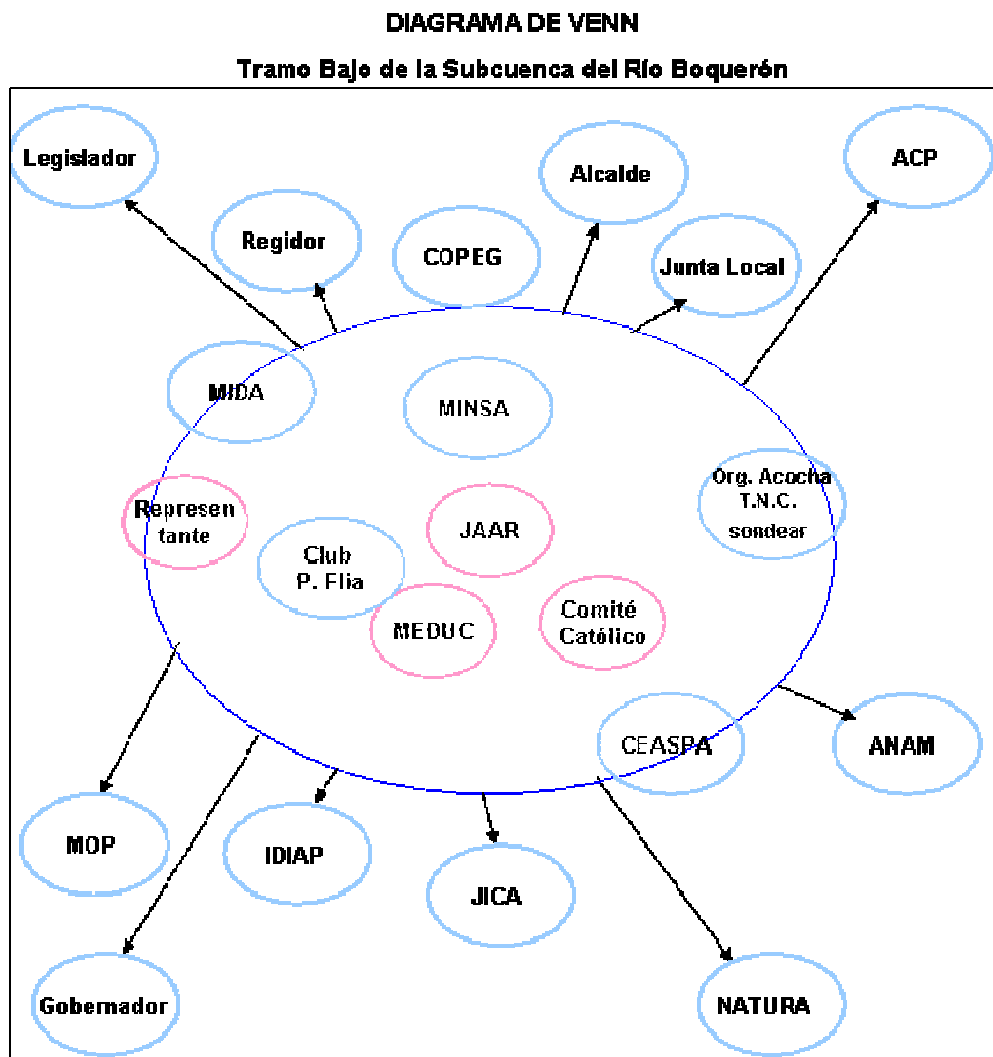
DIAGRAMA DE VENN

Tramo Bajo de la Subcuenca del Río Boquerón

Legislador

Regidor

COPEG

Alcalde

Junta Local

ACP

MIDA

MINSA

Org. Acocha T.N.C. sondear

Represen tante

JAAR

Club P. Flia

MEDUC

Comité Católico

CEASPA

ANAM

MOP

IDIAP

JICA

Gobernador

NATURA